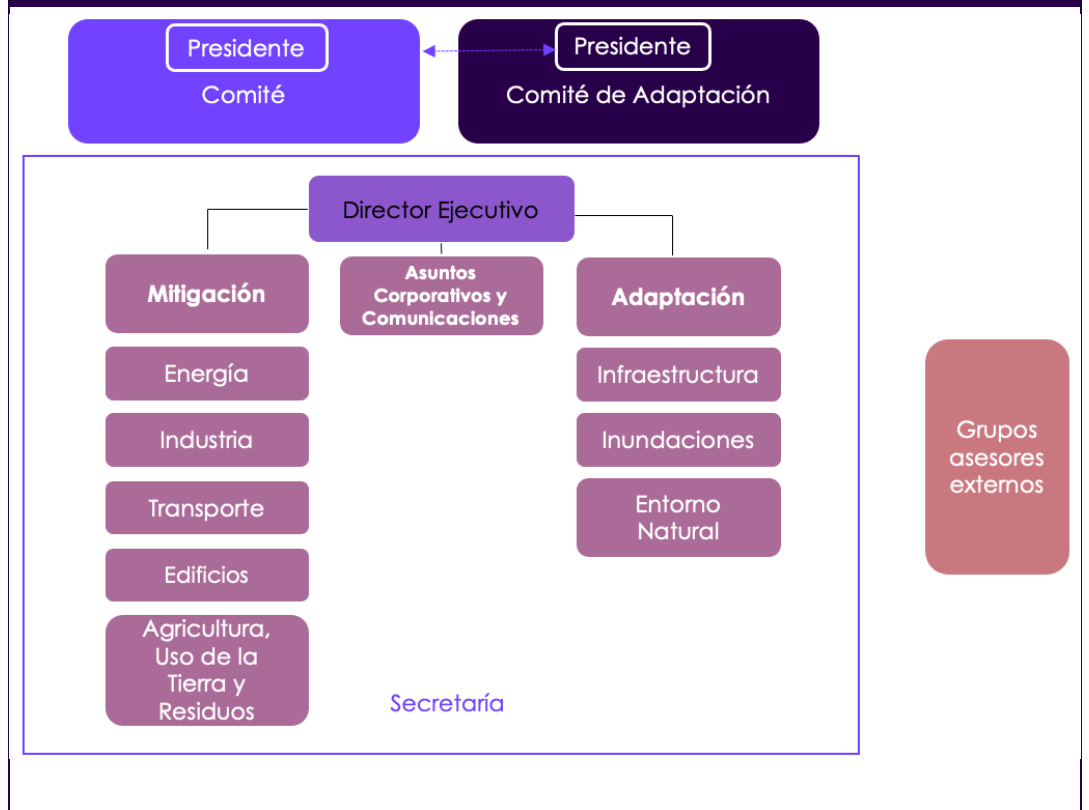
Presidente
Comité

Presidente
Comité de Adaptación

Director Ejecutivo

Mitigación

Asuntos Corporativos y Comunicaciones

Adaptación

Energía

Industria

Transporte

Edificios

Agricultura, Uso de la Tierra y Residuos

Infraestructura

Inundaciones

Entorno Natural

Secretaría

Grupos asesores externos